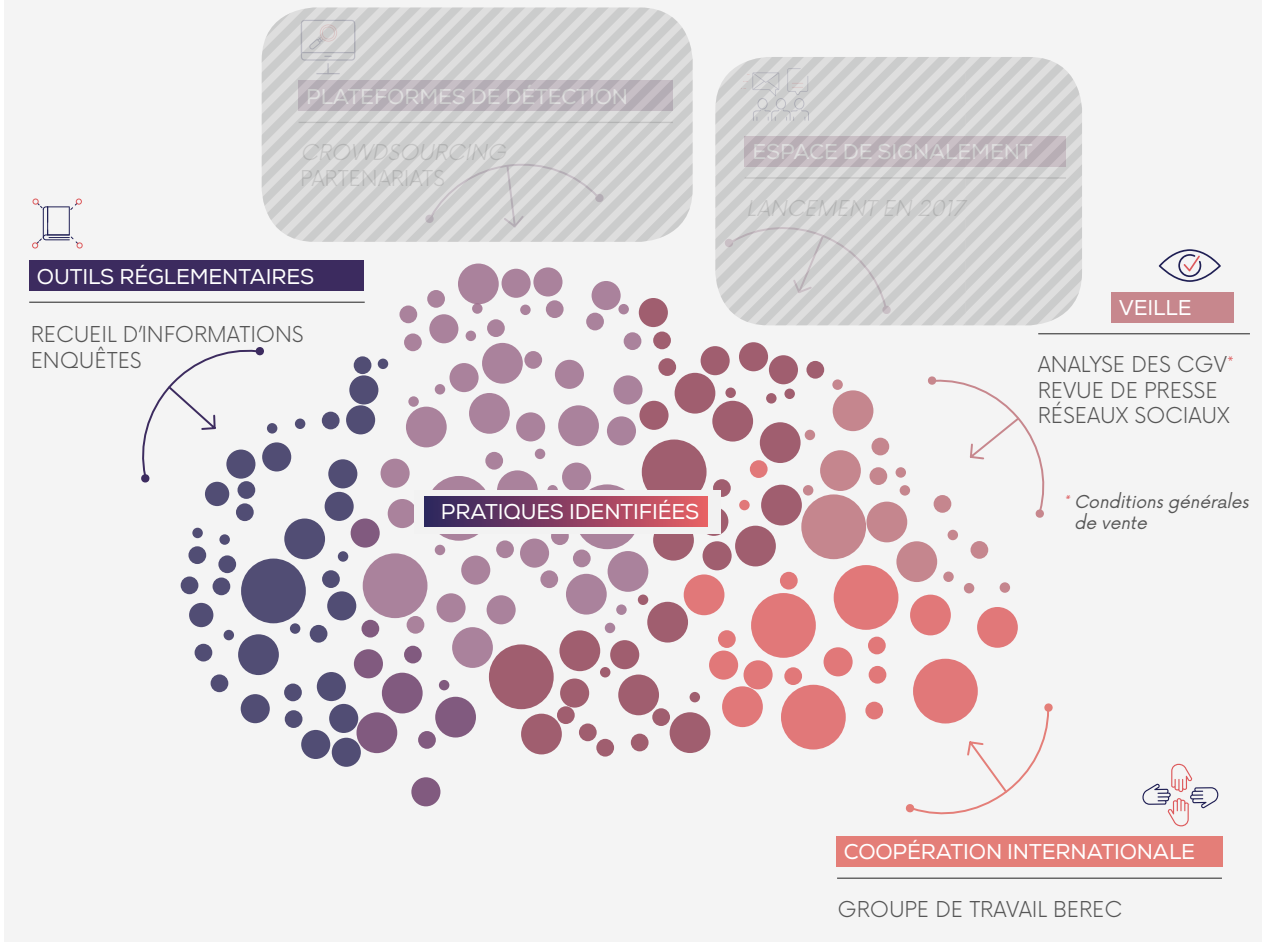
PLATEFORMES DE DÉTECTION

CROWDSOURCING
PARTENARIATS

ESPACE DE SIGNALEMENT

LANCEMENT EN 2017

OUTILS RÉGLEMENTAIRES

RECUEIL D'INFORMATIONS
ENQUÊTES

VEILLE

ANALYSE DES CGV*
REVUE DE PRESSE
RÉSEAUX SOCIAUX

PRATIQUES IDENTIFIÉES

* Conditions générales de vente

COOPÉRATION INTERNATIONALE

GROUPE DE TRAVAIL BEREC